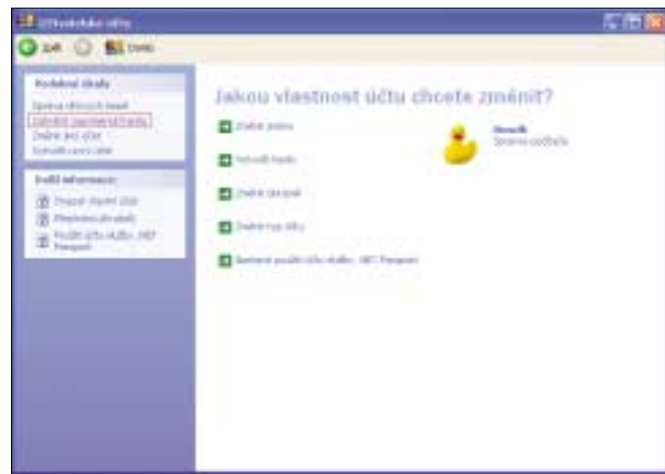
Uživatelské účty

Zpět
Domů

Podobné úlohy
Správa síťových hesel
Zabránit zapomenutí hesla
Změnit jiný účet
Vytvořit nový účet

Další informace
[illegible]
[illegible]
Použití účtu služby .NET Passport

Jakou vlastnost účtu chcete změnit?

Změnit jméno
Vytvořit heslo
Změnit obrázek
Změnit typ účtu
Nastavit použití účtu služby .NET Passport

Novák
Správce počítače